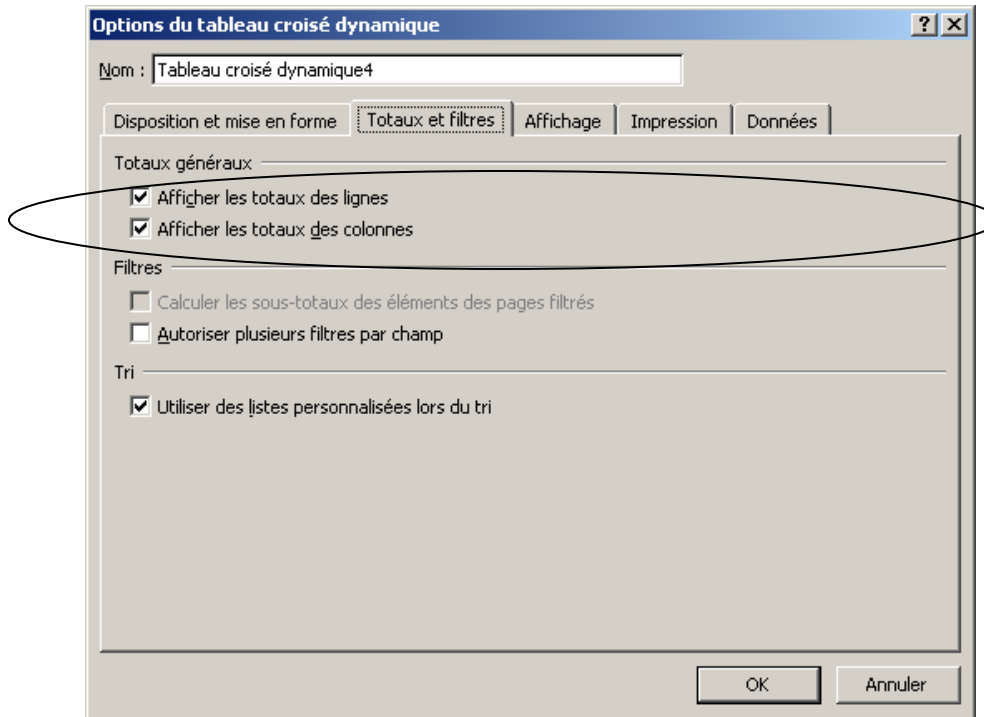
Options du tableau croisé dynamique

?

Nom : Tableau croisé dynamique4

Disposition et mise en forme | Totaux et filtres | Affichage | Impression | Données

Totaux généraux

Afficher les totaux des lignes

Afficher les totaux des colonnes

Filtres

Calculer les sous-totaux des éléments des pages filtrés

Autoriser plusieurs filtres par champ

Tri

Utiliser des listes personnalisées lors du tri

OK

Annuler